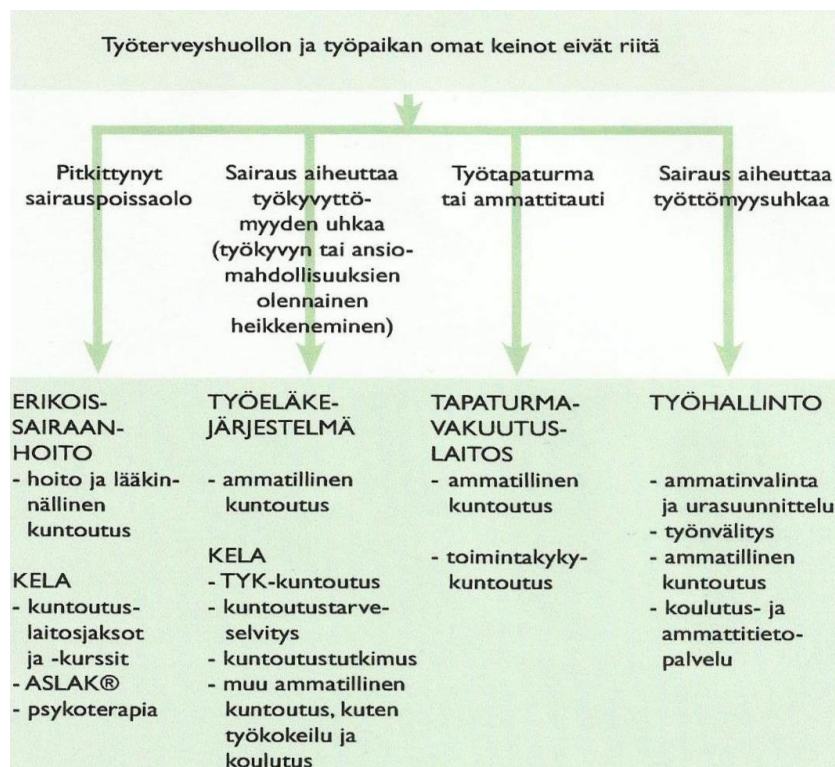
Työterveyshuollon ja työpaikan omat keinot eivät riitä

Pitkittynyt sairauspoissaolo

Sairaus aiheuttaa työkyvyttömyyden uhkaa (työkyvyn tai ansiomahdollisuuksien olennainen heikkeneminen)

Työtapaturma tai ammattitauti

Sairaus aiheuttaa työttömyysuhkaa

ERIKOIS-SAIRAAN-HOITO
- hoito ja lääkinnällinen kuntoutus

KELA
- kuntoutuslaitosjaksot ja -kurssit
- ASLAK®
- psykoterapia

TYÖELÄKE-JÄRJESTELMÄ

- ammatillinen kuntoutus

KELA
- TYK-kuntoutus
- kuntoutustarveselvitys
- kuntoutustutkimus
- muu ammatillinen kuntoutus, kuten työkokeilu ja koulutus

TAPATURMA-VAKUUTUS-LAITOS
- ammatillinen kuntoutus

- toimintakykykuntoutus

TYÖHALLINTO

- ammatinvalinta ja urasuunnittelu
- työnvälitys
- ammatillinen kuntoutus
- koulutus- ja ammattitietopalvelu